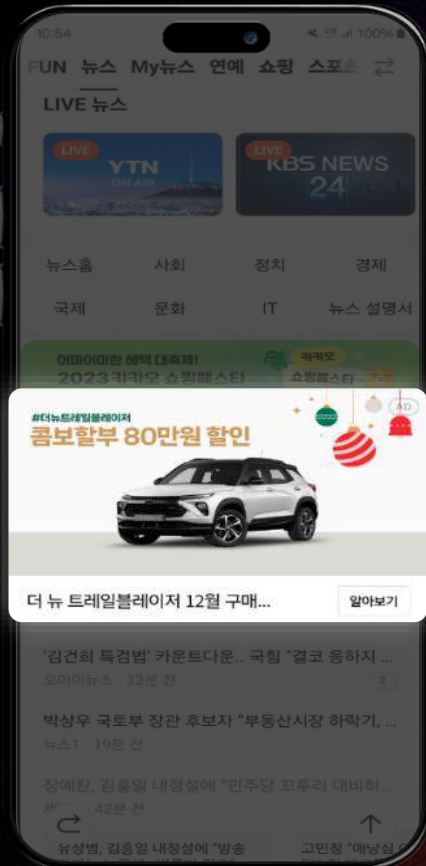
10:54 100%

FUN 뉴스 My뉴스 연예 쇼핑 스포츠

LIVE 뉴스

LIVE YTN ON AIR

LIVE KBS NEWS 24

뉴스홈 사회 정치 경제

국제 문화 IT 뉴스 설명서

어마어마한 혜택 대축제!
2023카카오 쇼핑페스타
카카오
쇼핑페스타

#더뉴트레일블레이저
콤보할부 80만원 할인

AD

더 뉴 트레일블레이저 12월 구매...
알아보기

'김건희 특검법' 카운트다운.. 국힘 "결코 응하지 ...
오마이뉴스 · 32분 전
2

박상우 국토부 장관 후보자 "부동산시장 하락기, ...
뉴스1 · 19분 전

장예찬, 김홍일 내정설에 "민주당 꼬투리 대비하...
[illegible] · 42분 전

유상범, 김홍일 내정설에 "방송 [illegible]
고민정 "애낳심 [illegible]